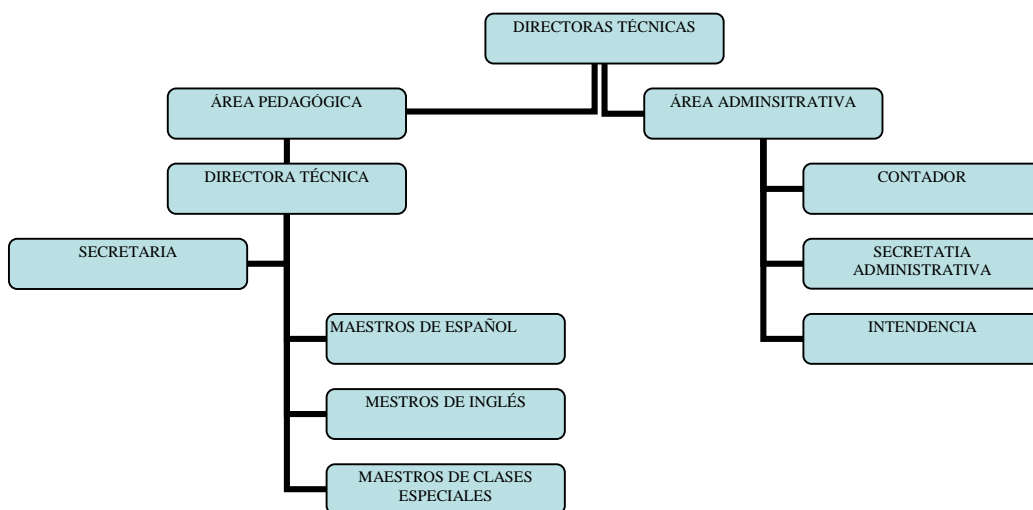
DIRECTORAS TÉCNICAS

ÁREA PEDAGÓGICA

ÁREA ADMINSITRATIVA

DIRECTORA TÉCNICA

CONTADOR

SECRETARIA

SECRETATIA ADMINISTRATIVA

MAESTROS DE ESPAÑOL

INTENDENCIA

MESTROS DE INGLÉS

MAESTROS DE CLASES ESPECIALES